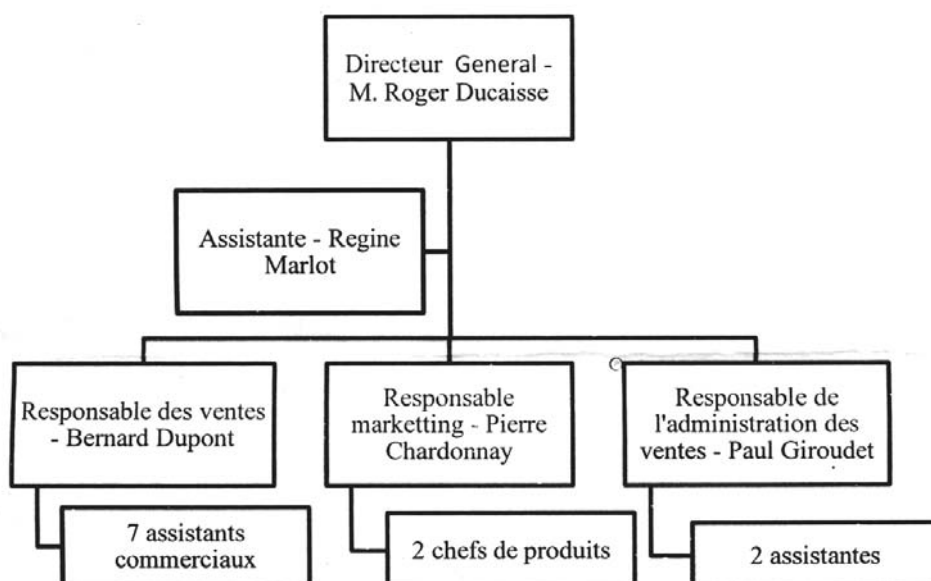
Directeur General - M. Roger Ducaisse

Assistante - Regine Marlot

Responsable des ventes - Bernard Dupont

Responsable marketting - Pierre Chardonnay

Responsable de l'administration des ventes - Paul Giroudet

7 assistants commerciaux

2 chefs de produits

2 assistantes